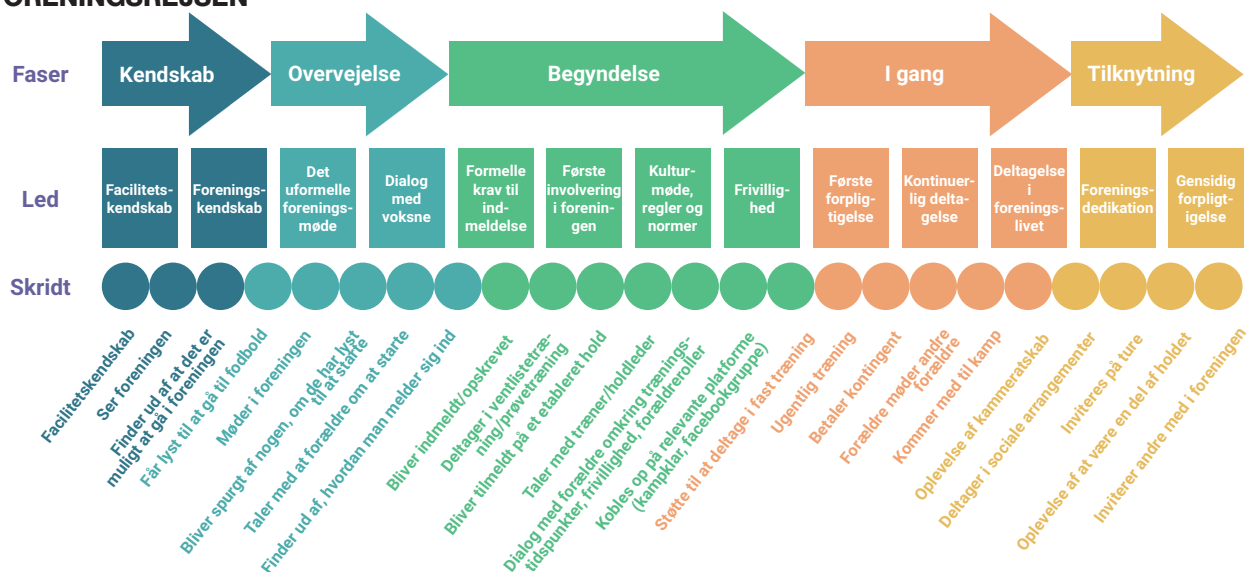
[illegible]

Faser

Kendskab

Overvejelse

Begyndelse

I gang

Tilknytning

Led

Facilitetskendskab

Foreningskendskab

Det uformelle foreningsmøde

Dialog med voksne

Formelle krav til indmeldelse

Første involvering i foreningen

Kulturmøde, regler og normer

Frivillighed

Første forpligtigelse

Kontinuerlig deltagelse

Deltagelse i foreningslivet

Foreningsdedikation

Gensidig forpligtigelse

Skridt

Facilitetskendskab

Ser foreningen

Finder ud af at det er muligt at gå i foreningen

Får lyst til at gå til fodbold

Møder i foreningen

Bliver spurgt af nogen, om de har lyst til at starte

Taler med at forældre om at starte

Finder ud af, hvordan man melder sig ind

Bliver indmeldt/opskrevet

Deltager i ventilistetræning/prøvetræning

Bliver tilmeldt på et etableret hold

Taler med træner/holdleder

Dialog med forældre omkring træningstidspunkter, frivillighed, forældreroller

Kobles op på relevante platforme (kampklar, facebookgruppe)

Støtte til at deltage i fast træning

Ugentlig træning

Betaler kontingent

Forældre møder andre forældre

Kommer med til kamp

Oplevelse af kammeratskab

Deltager i sociale arrangementer

Inviteres på ture

Oplevelse af at være en del af holdet

Inviterer andre med i foreningen